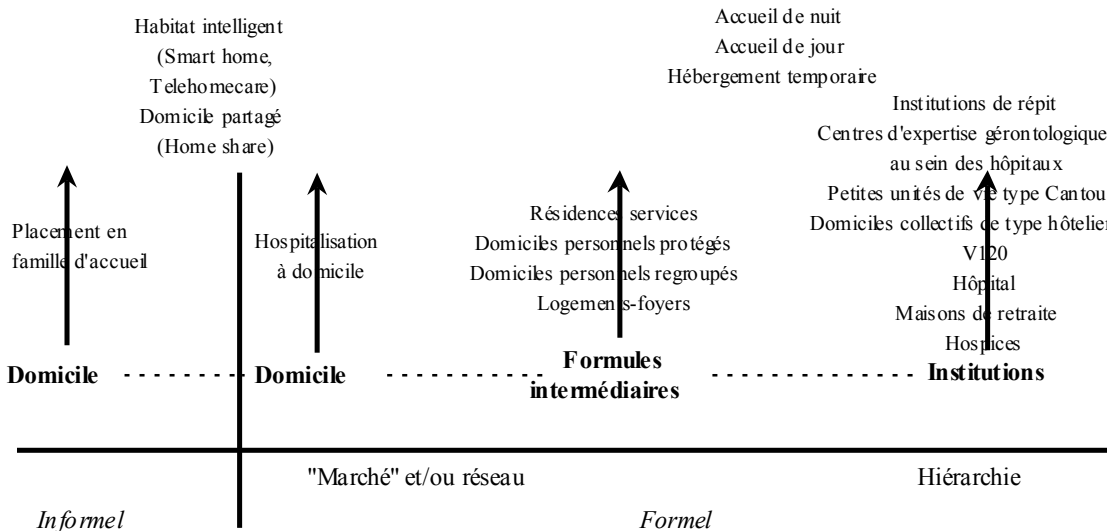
Habitat intelligent
(Smart home,
Telehomecare)
Domicile partagé
(Home share)

Accueil de nuit
Accueil de jour
Hébergement temporaire

Institutions de répit
Centres d'expertise gérontologique
au sein des hôpitaux
Petites unités de vie type Cantou
Domiciles collectifs de type hôtelier
V120
Hôpital
Maisons de retraite
Hospices

Placement en famille d'accueil

Hospitalisation à domicile

Résidences services
Domiciles personnels protégés
Domiciles personnels regroupés
Logements-foyers

Domicile

Domicile

Formules intermédiaires

Institutions

"Marché" et/ou réseau

Hiérarchie

Informel

Formel